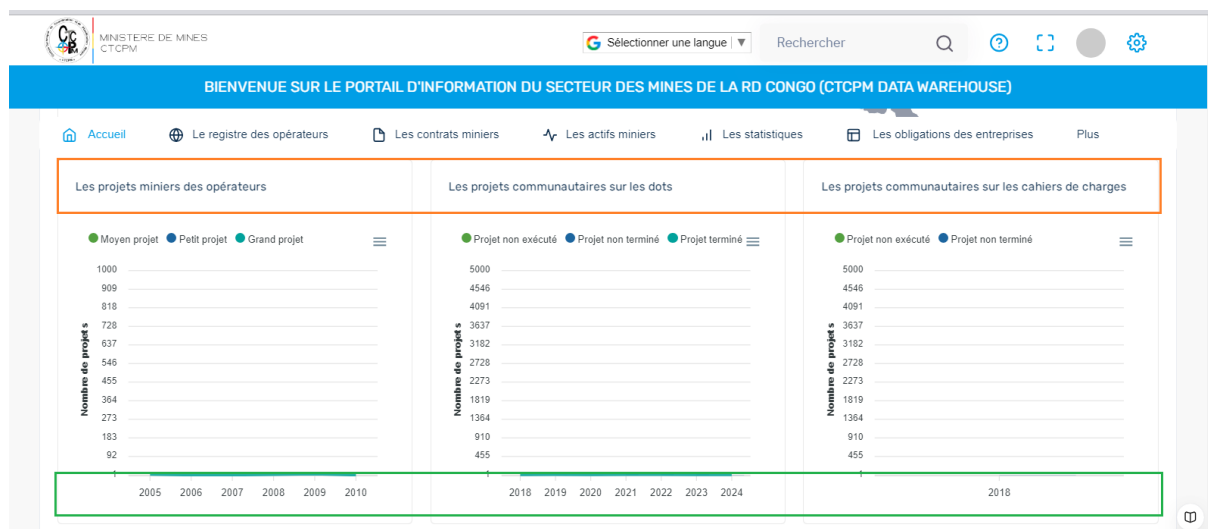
MINISTERE DE MINES
CTCPM

Sélectionner une langue ▼

Rechercher

BIENVENUE SUR LE PORTAIL D'INFORMATION DU SECTEUR DES MINES DE LA RD CONGO (CTCPM DATA WAREHOUSE)

Accueil  Le registre des opérateurs  Les contrats miniers  Les actifs miniers  Les statistiques  Les obligations des entreprises  Plus

Les projets miniers des opérateurs

Moyen projet  Petit projet  Grand projet

Nombre de projets

1000
909
818
728
637
546
455
364
273
183
92

2005 2006 2007 2008 2009 2010

Les projets communautaires sur les dots

Projet non exécuté  Projet non terminé  Projet terminé

Nombre de projets

5000
4546
4091
3637
3182
2728
2273
1819
1364
910
455

2018 2019 2020 2021 2022 2023 2024

Les projets communautaires sur les cahiers de charges

Projet non exécuté  Projet non terminé

Nombre de projets

5000
4546
4091
3637
3182
2728
2273
1819
1364
910
455

2018